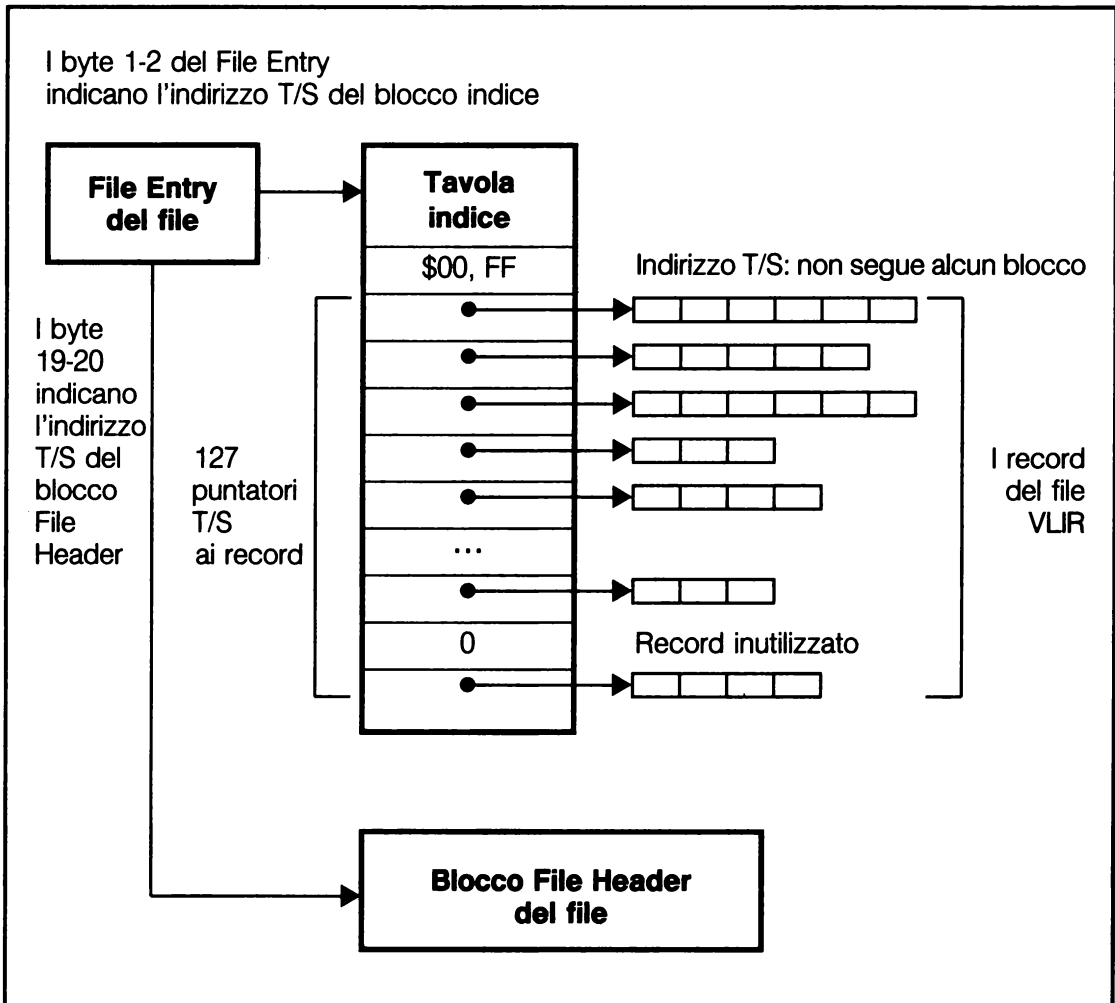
I byte 1-2 del File Entry
indicano l'indirizzo T/S del blocco indice

File Entry del file

Tavola indice

\$00, FF

Indirizzo T/S: non segue alcun blocco

I byte 19-20 indicano l'indirizzo T/S del blocco File Header

127 puntatori T/S ai record

...

0

Record inutilizzato

I record del file VLIR

Blocco File Header del file